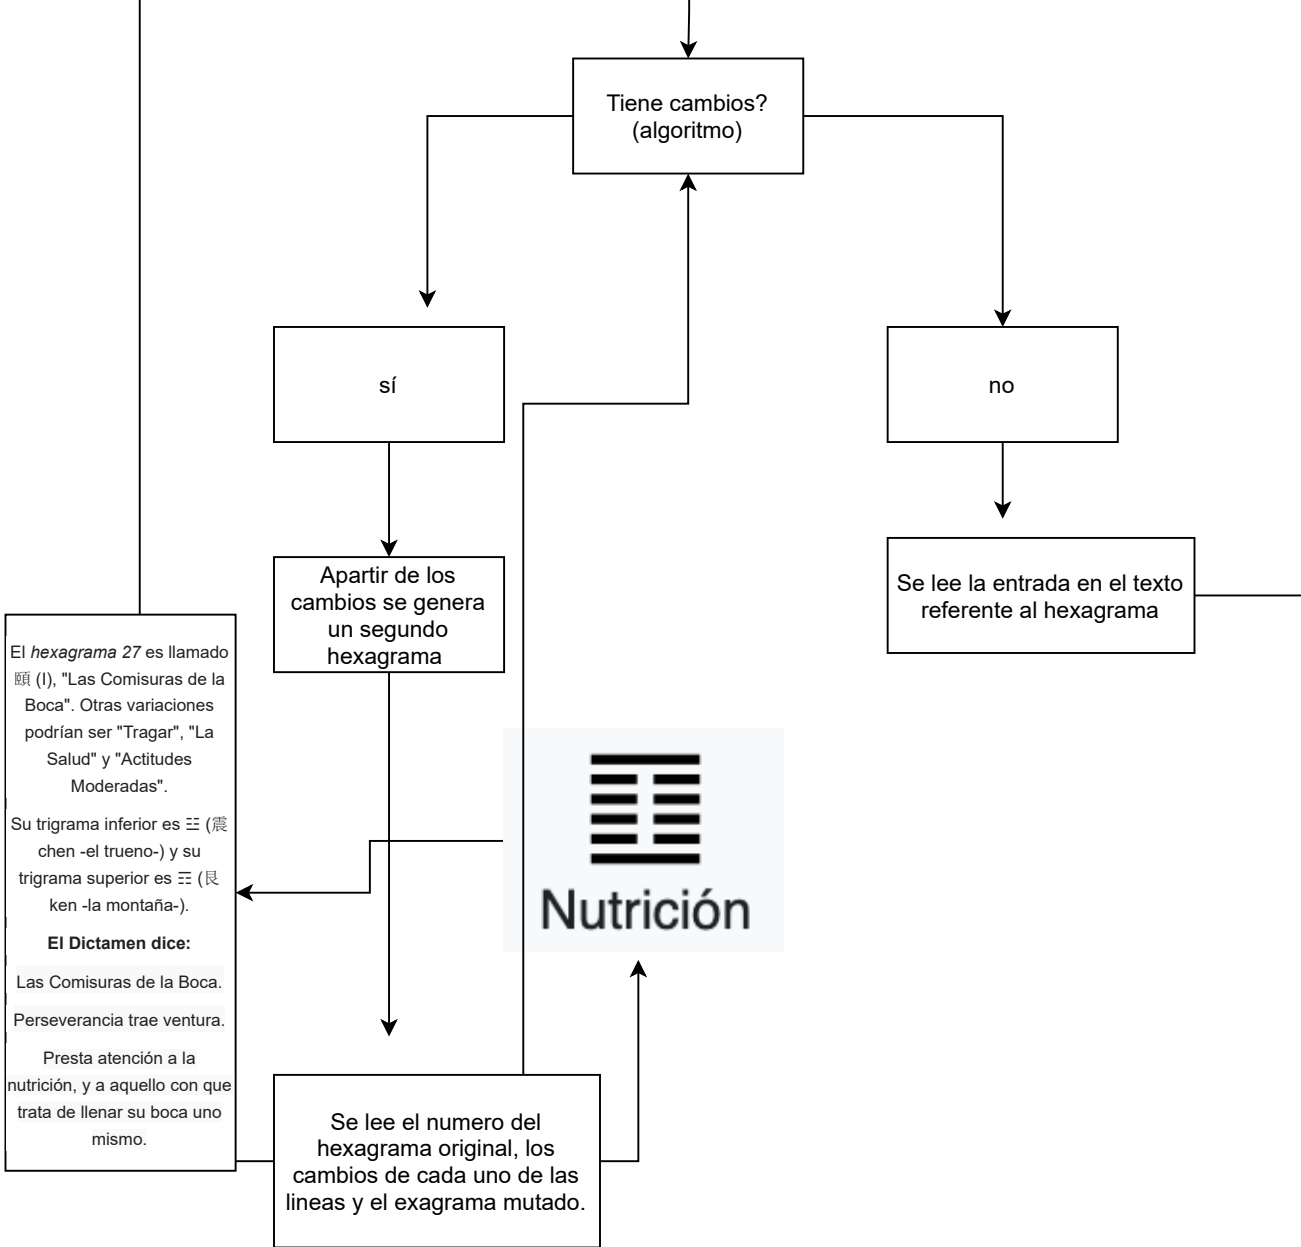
Tiene cambios? (algoritmo)

sí

no

Apartir de los cambios se genera un segundo hexagrama

Se lee la entrada en el texto referente al hexagrama

El *hexagrama 27* es llamado 頤 (I), "Las Comisuras de la Boca". Otras variaciones podrían ser "Tragar", "La Salud" y "Actitudes Moderadas".

Su trigrama inferior es ☳ (震 chen -el trueno-) y su trigrama superior es ☶ (艮 ken -la montaña-).

**El Dictamen dice:**

Las Comisuras de la Boca.

Perseverancia trae ventura.

Presta atención a la nutrición, y a aquello con que trata de llenar su boca uno mismo.

Nutrición

Se lee el numero del hexagrama original, los cambios de cada uno de las lineas y el exagrama mutado.